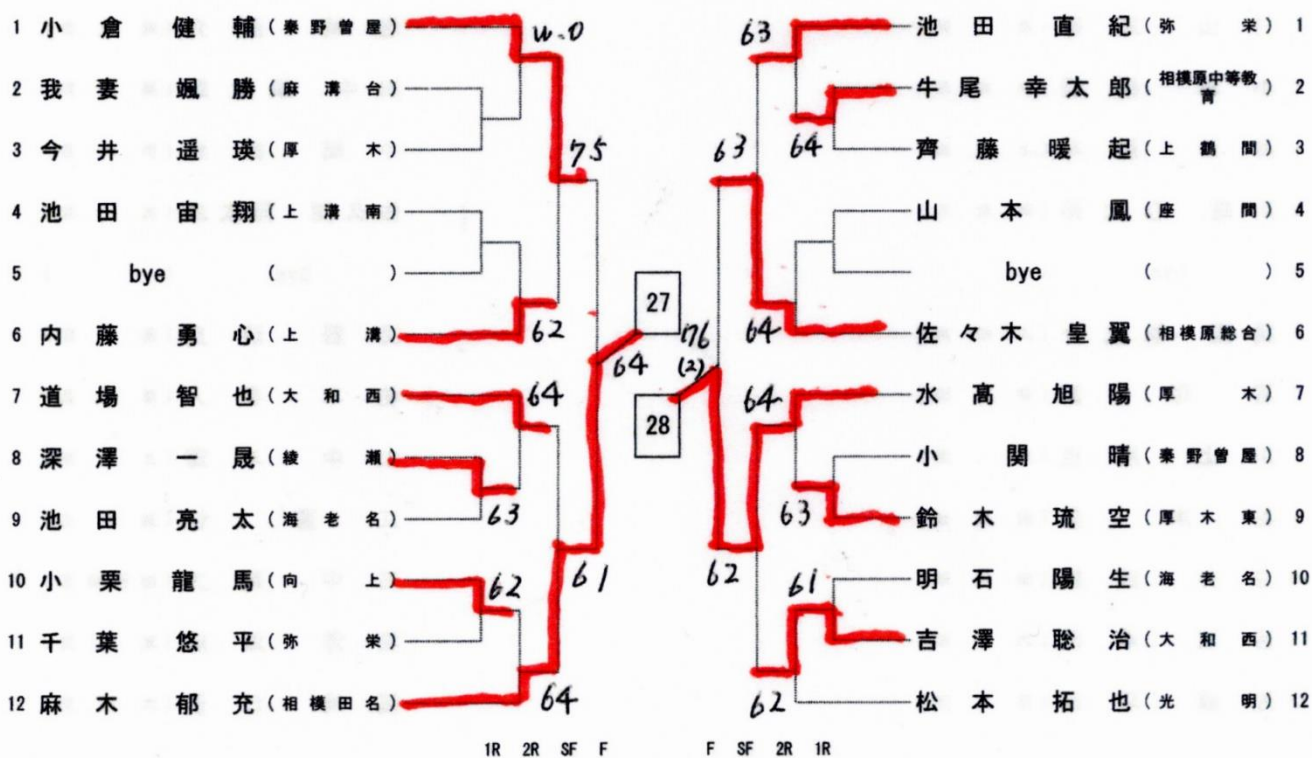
1 小倉健輔（秦野曽屋）
2 我妻颯勝（麻溝台）
3 今井遥瑛（厚木）
4 池田宙翔（上溝南）
5 bye（ ）
6 内藤勇心（上溝）
7 道場智也（大和西）
8 深澤一晟（綾瀬）
9 池田亮太（海老名）
10 小栗龍馬（向上）
11 千葉悠平（弥栄）
12 麻木郁充（相模田名）

w.o
75
62
64
63
62
61
64
64

27
28
76 (2)

63
63
64
64
64
63
62
61
62

池田直紀（弥栄）1
牛尾幸太郎（相模原中等教育）2
齊藤暖起（上鶴間）3
山本鳳（座間）4
bye（ ）5
佐々木皇翼（相模原総合）6
水高旭陽（厚木）7
小関晴（秦野曽屋）8
鈴木琉空（厚木東）9
明石陽生（海老名）10
吉澤聡治（大和西）11
松本拓也（光明）12

1R 2R SF F F SF 2R 1R